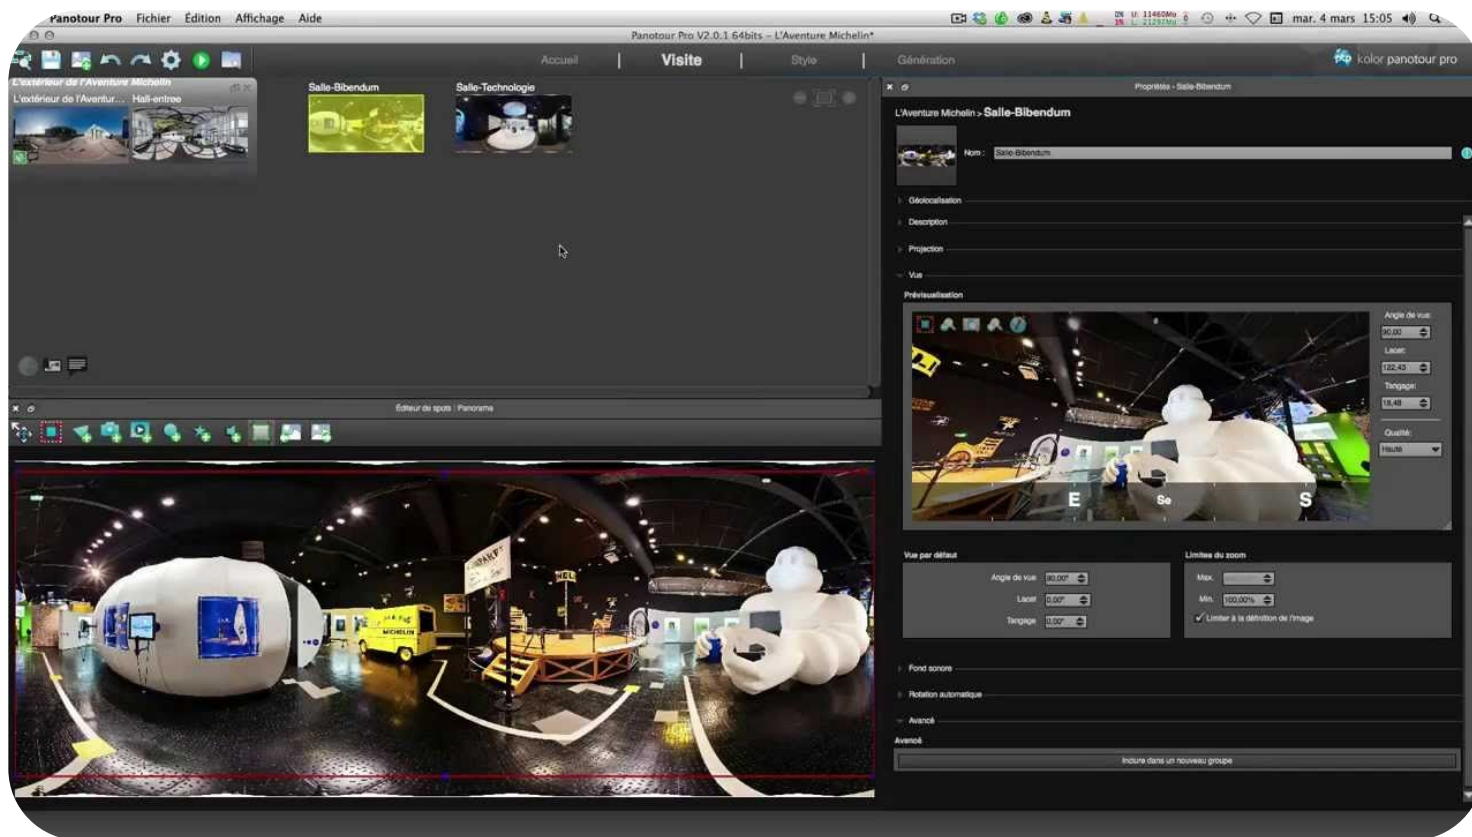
Panotour Pro Fichier Édition Affichage Aide

mar. 4 mars 15:05

Panotour Pro V2.0.1 64bits – L'Aventure Michelin*

Accueil | Visite | Style | Génération

kolor panotour pro

L'extérieur de l'Aventure Michelin

L'extérieur de l'Aventur... Hall-entree

Salle-Bibendum

Salle-Technologie

Propriétés - Salle-Bibendum

L'Aventure Michelin > Salle-Bibendum

Nom : Salle-Bibendum

Géolocalisation

Description

Projection

Vue

Prévisualisation

Angle de vue: 90,00

Lacet: 122,43

Tangage: 19,48

Qualité: Haute

E Se S

Éditeur de spots : Panorama

Vue par défaut

Angle de vue 90,00°

Lacet 0,00°

Tangage 0,00°

Limites du zoom

Max. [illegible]

Min. 100,00%

Limiter à la définition de l'image

Fond sonore

Rotation automatique

Avancé

Avancé

Inclure dans un nouveau groupe